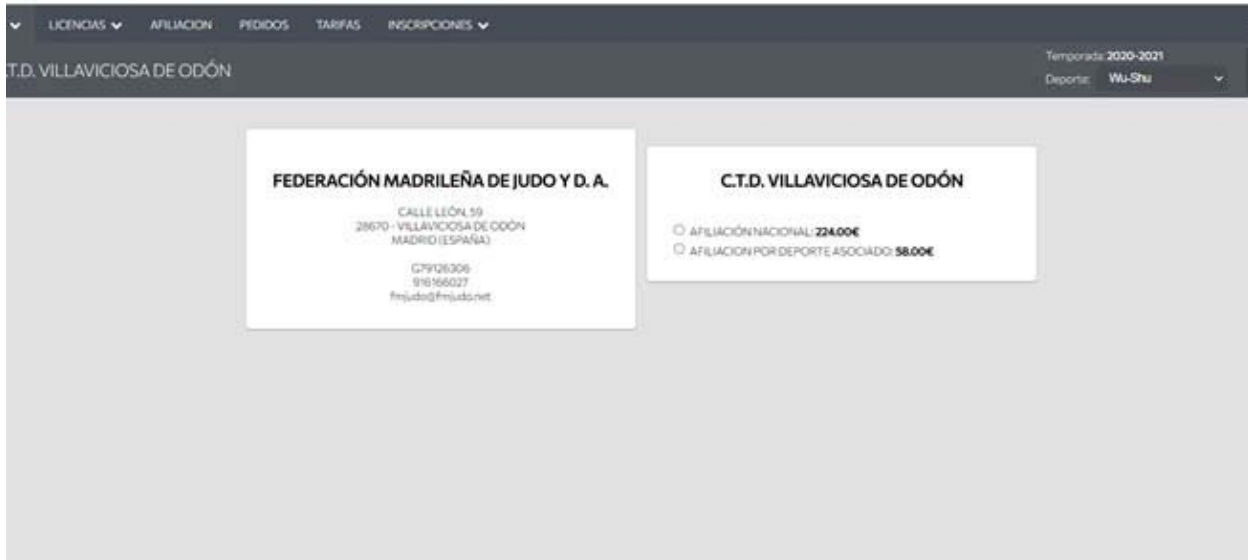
LICENCIAS AFILIACION PEDIDOS TARIFAS INSCRIPCIONES

.T.D. VILLAVICIOSA DE ODÓN

Temporada: 2020-2021
Deporte: Wu-Shu

FEDERACIÓN MADRILEÑA DE JUDO Y D. A.

CALLE LEÓN, 59
28670 - VILLAVICIOSA DE ODÓN
MADRID (ESPAÑA)

G79126306
916166027
fmjudo@fmjudo.net

C.T.D. VILLAVICIOSA DE ODÓN

AFILIACIÓN NACIONAL: 224.00€
AFILIACION POR DEPORTE ASOCIADO: 58.00€